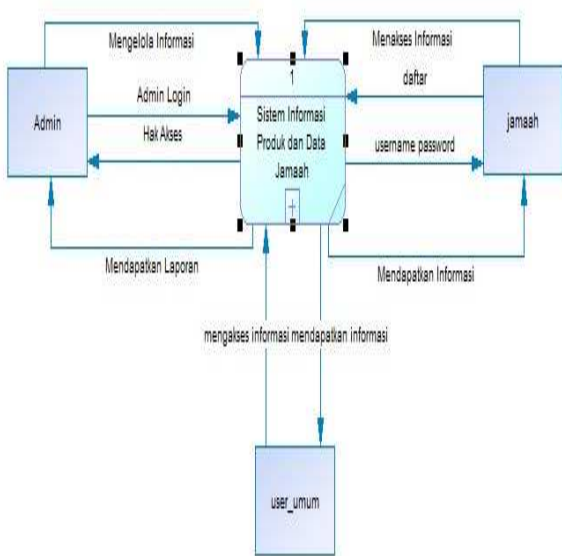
Mengelola Informasi

Menakses Informasi

1

daftar

Admin Login

Admin

Sistem Informasi Produk dan Data Jamaah

jamaah

Hak Akses

username password

Mendapatkan Laporan

Mendapatkan Informasi

mengakses informasi mendapatkan informasi

user_umum